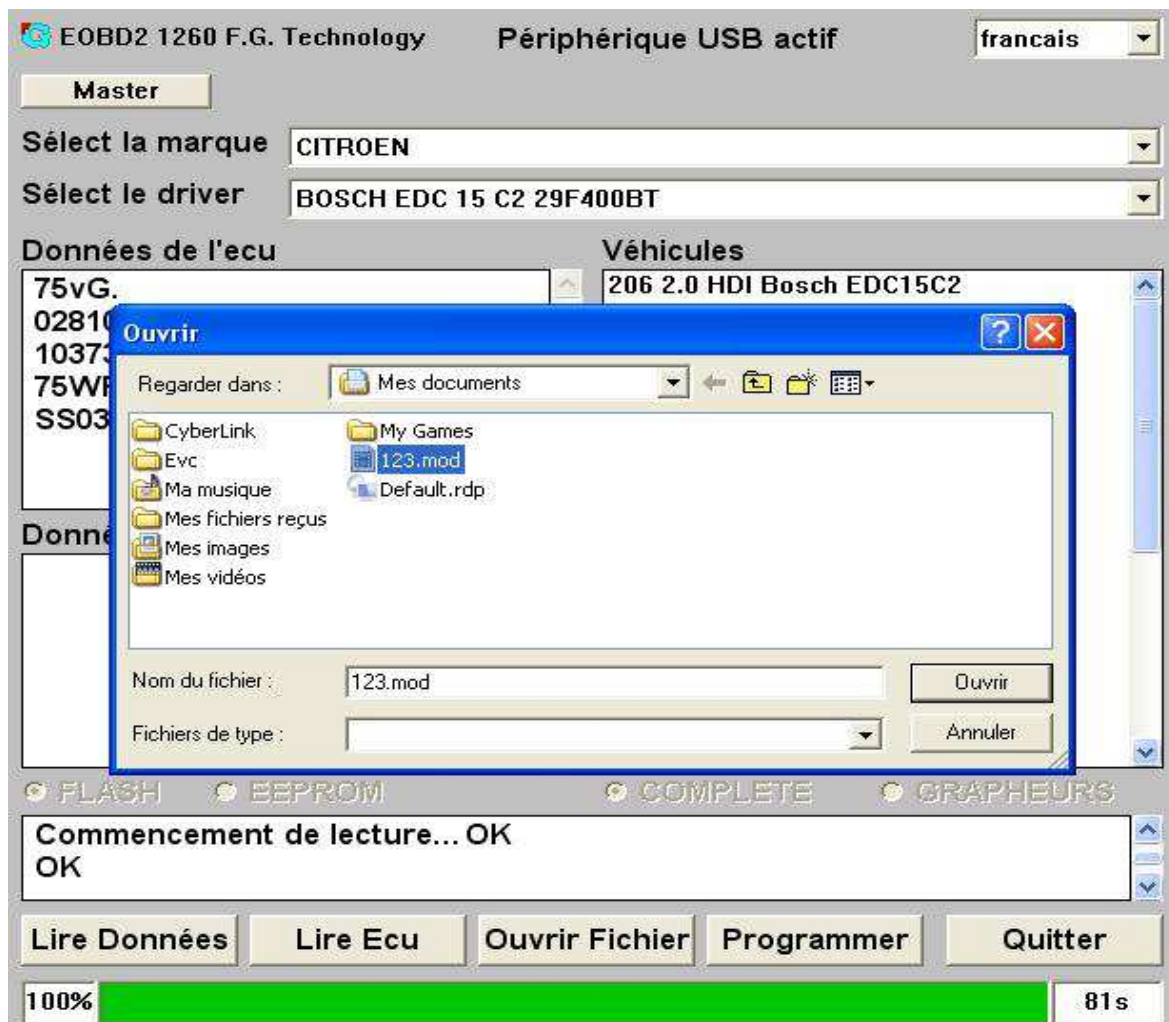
EOBD2 1260 F.G. Technology

Périphérique USB actif

francais

Master

Sélect la marque CITROEN

Sélect le driver BOSCH EDC 15 C2 29F400BT

Données de l'ecu

75vG.
0281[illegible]
1037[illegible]
75W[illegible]
SS03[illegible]

Véhicules

206 2.0 HDI Bosch EDC15C2

Donné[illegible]

Ouvrir

Regarder dans : Mes documents

CyberLink
Evc
Ma musique
Mes fichiers reçus
Mes images
Mes vidéos
My Games
123.mod
Default.rdp

Nom du fichier : 123.mod

Ouvrir

Fichiers de type :

Annuler

FLASH EEPROM COMPLETE GRAPHEURS

Commencement de lecture... OK
OK

Lire Données Lire Ecu Ouvrir Fichier Programmer Quitter

100%

81s